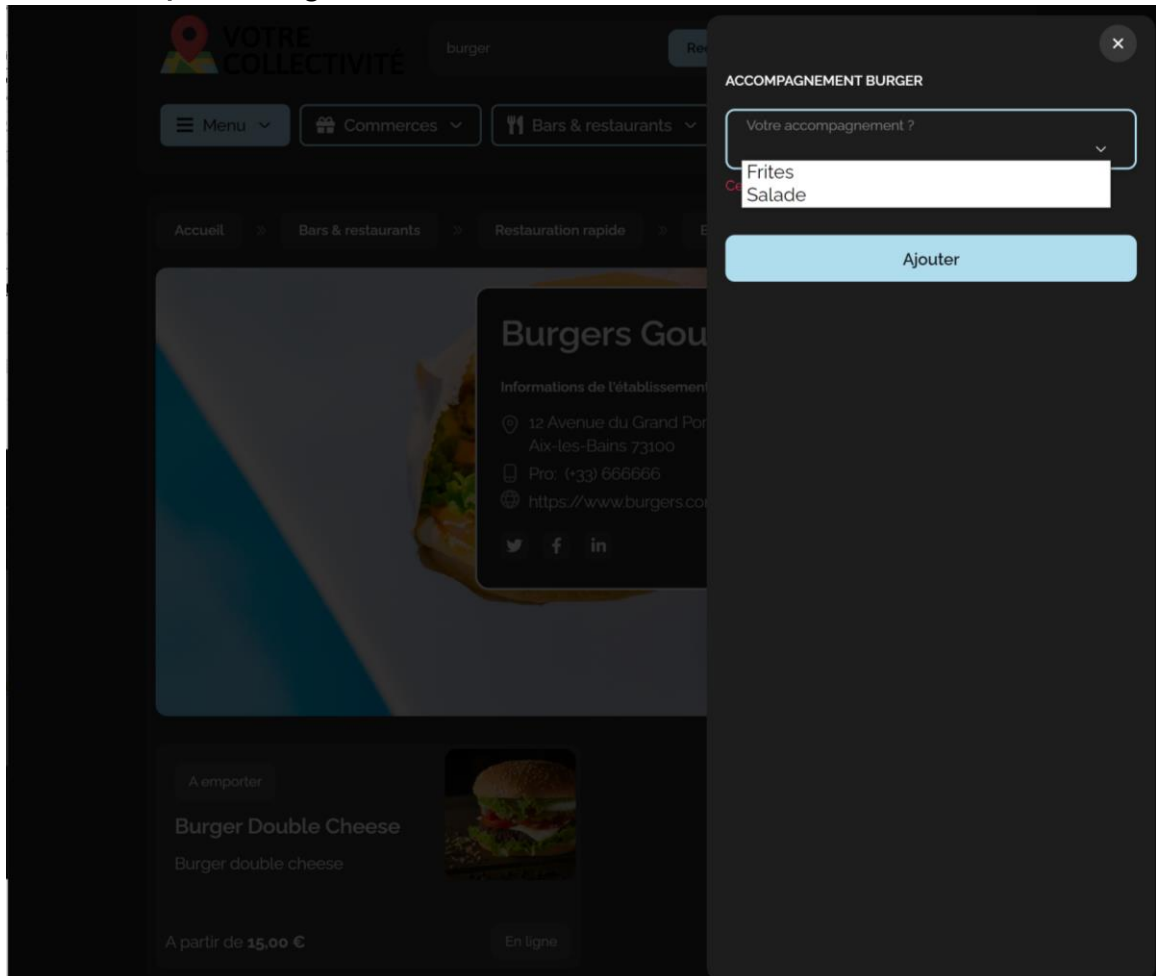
VOTRE COLLECTIVITÉ

burger

Re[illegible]

Menu

Commerces

Bars & restaurants

Accueil

Bars & restaurants

Restauration rapide

B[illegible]

Burgers Gou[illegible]

Informations de l'établissement

12 Avenue du Grand Por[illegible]
Aix-les-Bains 73100

Pro: (+33) 666666

https://www.burgers.co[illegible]

A emporter

Burger Double Cheese

Burger double cheese

A partir de 15,00 €

En ligne

×

ACCOMPAGNEMENT BURGER

Votre accompagnement ?

Frites
Salade

Ce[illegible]

Ajouter